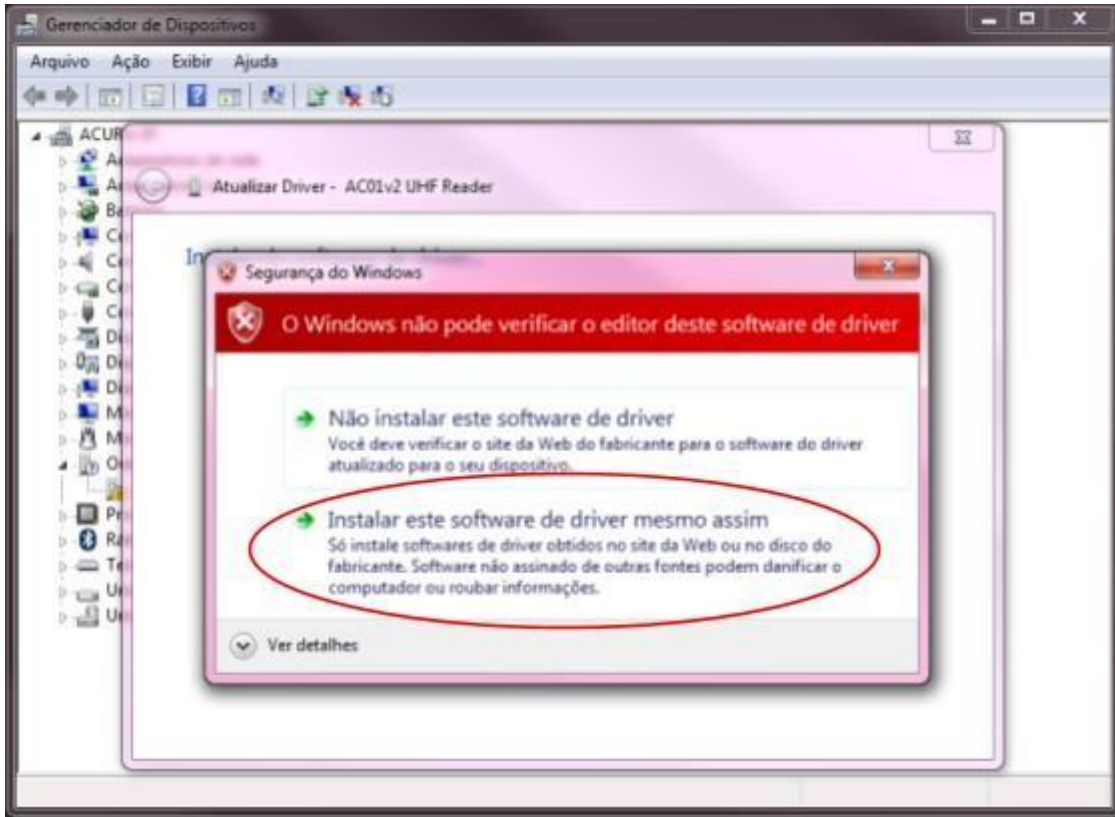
Gerenciador de Dispositivos

Arquivo Ação Exibir Ajuda

ACUR

A
A
B
C
C
C
C
D
D
D
M
M
O
Pr
R
T
U
U

Atualizar Driver - AC01v2 UHF Reader

In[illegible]

Segurança do Windows

O Windows não pode verificar o editor deste software de driver

Não instalar este software de driver
Você deve verificar o site da Web do fabricante para o software do driver atualizado para o seu dispositivo.

Instalar este software de driver mesmo assim
Só instale softwares de driver obtidos no site da Web ou no disco do fabricante. Software não assinado de outras fontes podem danificar o computador ou roubar informações.

Ver detalhes